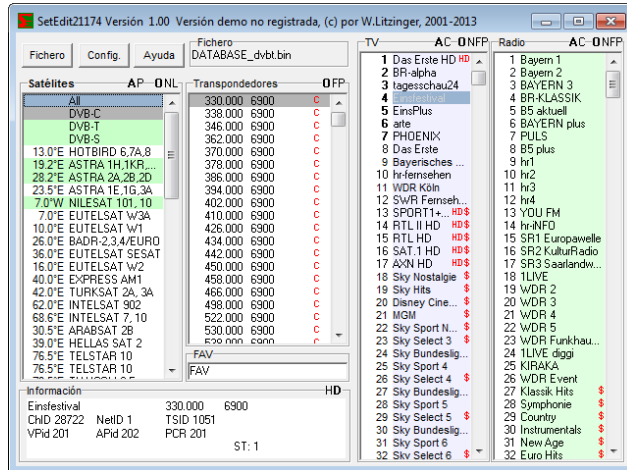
SetEdit21174 Versión 1.00 Versión demo no registrada, (c) por W.Litzinger, 2001-2013

Fichero Config. Ayuda

Fichero
DATABASE_dvbt.bin

Satélites AP ONL
All
DVB-C
DVB-T
DVB-S
13.0°E HOTBIRD 6,7A,8
19.2°E ASTRA 1H,1KR,...
28.2°E ASTRA 2A,2B,2D
23.5°E ASTRA 1E,1G,3A
7.0°W NILESAT 101, 10
7.0°E EUTELSAT W3A
10.0°E EUTELSAT W1
26.0°E BADR-2,3,4/EURO
36.0°E EUTELSAT SESAT
16.0°E EUTELSAT W2
40.0°E EXPRESS AM1
42.0°E TURKSAT 2A, 3A
62.0°E INTELSAT 902
68.6°E INTELSAT 7, 10
30.5°E ARABSAT 2B
39.0°E HELLAS SAT 2
76.5°E TELSTAR 10
76.5°E TELSTAR 10

Transpondedores OFP
330.000 6900 C
338.000 6900 C
346.000 6900 C
362.000 6900 C
370.000 6900 C
378.000 6900 C
386.000 6900 C
394.000 6900 C
402.000 6900 C
410.000 6900 C
426.000 6900 C
434.000 6900 C
442.000 6900 C
450.000 6900 C
458.000 6900 C
466.000 6900 C
498.000 6900 C
522.000 6900 C
530.000 6900 C

FAV
FAV

TV AC-ONFP
1 Das Erste HD HD
2 BR-alpha
3 tagesschau24
4 Einsfestival
5 EinsPlus
6 arte
7 PHOENIX
8 Das Erste
9 Bayerisches ...
10 hr-fernsehen
11 WDR Köln
12 SWR Fernseh...
13 SPORT1+... HD$
14 RTL II HD HD$
15 RTL HD HD$
16 SAT.1 HD HD$
17 AXN HD HD$
18 Sky Nostalgie $
19 Sky Hits $
20 Disney Cine... $
21 MGM $
22 Sky Sport N... $
23 Sky Select 3 $
24 Sky Bundeslig... $
25 Sky Sport 4 $
26 Sky Select 4 $
27 Sky Bundeslig... $
28 Sky Sport 5 $
29 Sky Select 5 $
30 Sky Bundeslig... $
31 Sky Sport 6 $
32 Sky Select 6 $

Radio AC-ONFP
1 Bayern 1
2 Bayern 2
3 BAYERN 3
4 BR-KLASSIK
5 B5 aktuell
6 BAYERN plus
7 PULS
8 B5 plus
9 hr1
10 hr2
11 hr3
12 hr4
13 YOU FM
14 hr-iNFO
15 SR1 Europawelle
16 SR2 KulturRadio
17 SR3 Saarlandw...
18 1LIVE
19 WDR 2
20 WDR 3
21 WDR 4
22 WDR 5
23 WDR Funkhau...
24 1LIVE diggi
25 KIRAKA
26 WDR Event
27 Klassik Hits $
28 Symphonie $
29 Country $
30 Instrumentals $
31 New Age $
32 Euro Hits $

Información HD
Einsfestival 330.000 6900
ChID 28722 NetID 1 TSID 1051
VPid 201 APid 202 PCR 201
ST: 1